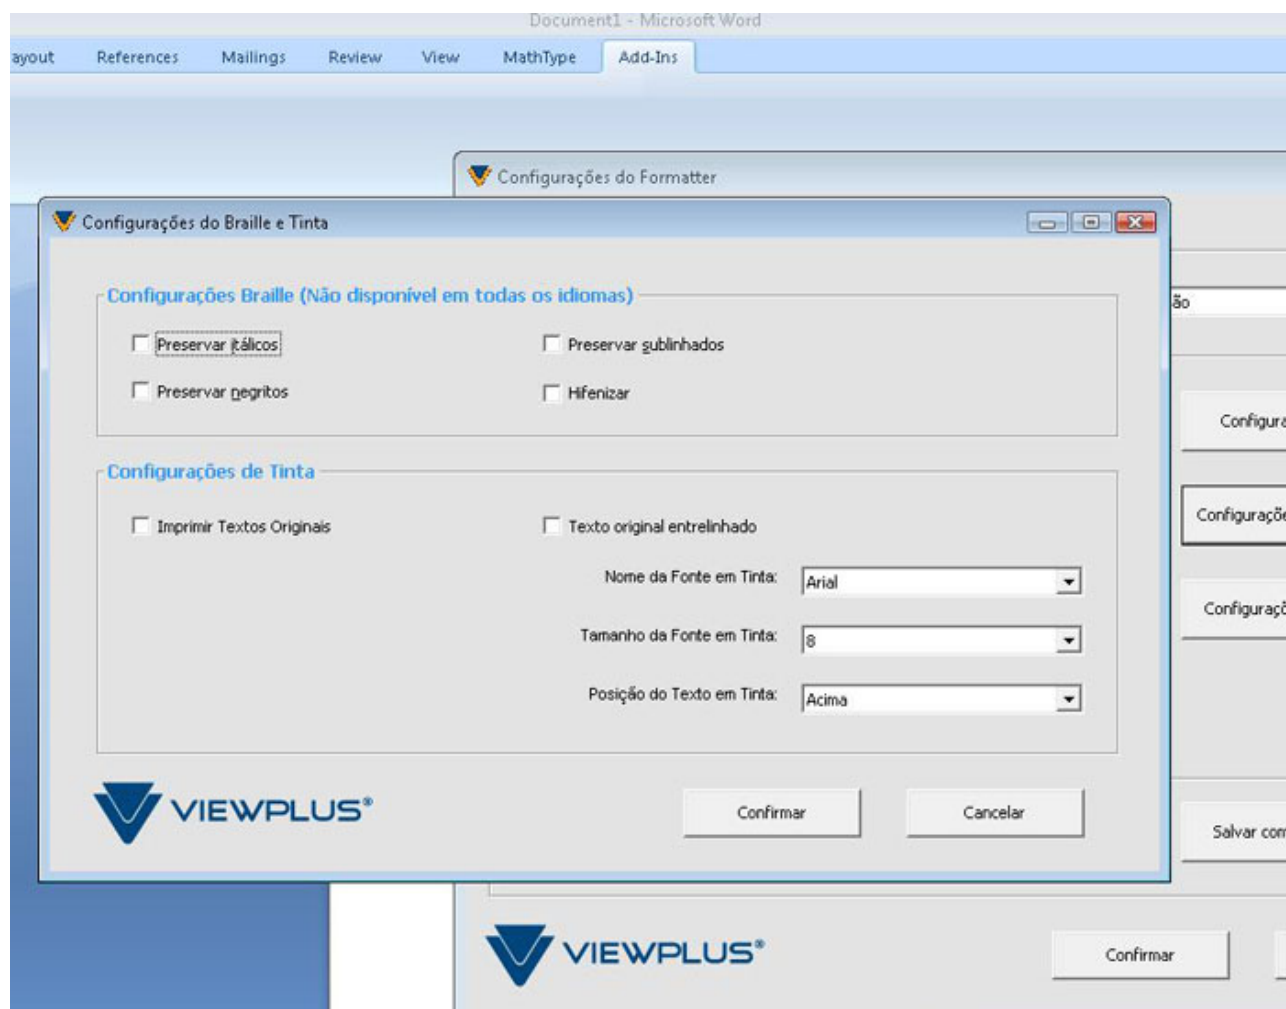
Document1 - Microsoft Word

ayout References Mailings Review View MathType Add-Ins

Configurações do Formatter

Configurações do Braille e Tinta

Configurações Braille (Não disponível em todas os idiomas)

Preservar itálicos

Preservar sublinhados

Preservar negritos

Hifenizar

Configurações de Tinta

Imprimir Textos Originais

Texto original entrelinhado

Nome da Fonte em Tinta: Arial

Tamanho da Fonte em Tinta: 8

Posição do Texto em Tinta: Acima

VIEWPLUS®

Confirmar

Cancelar

ão

Configura

Configuraçõ

Configuraçõ

Salvar com

VIEWPLUS®

Confirmar